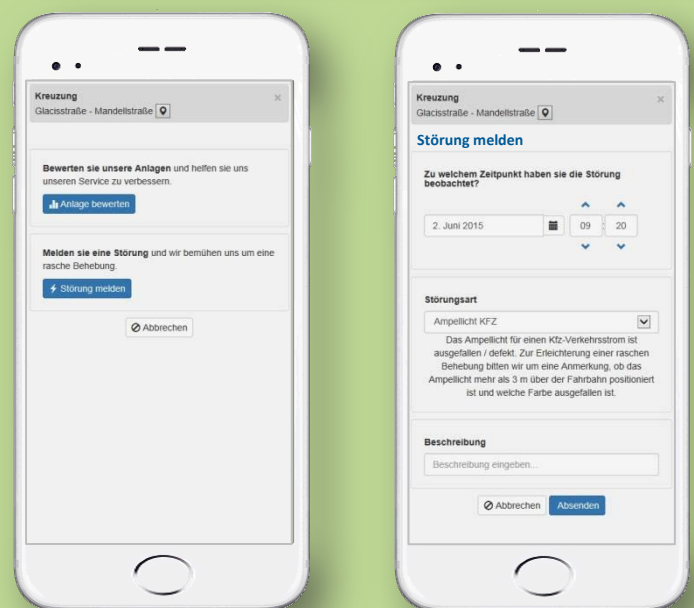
Kreuzung
Glacisstraße - Mandellstraße

×

**Bewerten sie unsere Anlagen** und helfen sie uns unseren Service zu verbessern.

Anlage bewerten

**Melden sie eine Störung** und wir bemühen uns um eine rasche Behebung.

Störung melden

Abbrechen

Kreuzung
Glacisstraße - Mandellstraße

×

Störung melden

Zu welchem Zeitpunkt haben sie die Störung beobachtet?

2. Juni 2015

09 : 20

Störungsart

Ampellicht KFZ

Das Ampellicht für einen Kfz-Verkehrsstrom ist ausgefallen / defekt. Zur Erleichterung einer raschen Behebung bitten wir um eine Anmerkung, ob das Ampellicht mehr als 3 m über der Fahrbahn positioniert ist und welche Farbe ausgefallen ist.

Beschreibung

Beschreibung eingeben...

Abbrechen Absenden